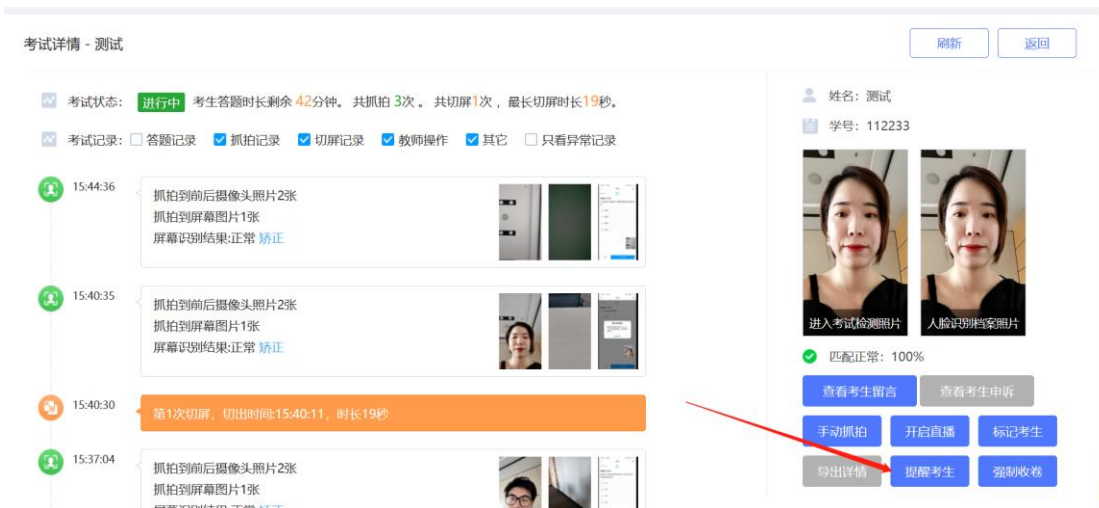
考试详情 - 测试

刷新

返回

考试状态: 进行中 考生答题时长剩余42分钟。共抓拍3次。共切屏1次，最长切屏时长19秒。

考试记录: ☐ 答题记录 ☑ 抓拍记录 ☑ 切屏记录 ☑ 教师操作 ☑ 其它 ☐ 只看异常记录

15:44:36

抓拍到前后摄像头照片2张
抓拍到屏幕图片1张
屏幕识别结果:正常 矫正

15:40:35

抓拍到前后摄像头照片2张
抓拍到屏幕图片1张
屏幕识别结果:正常 矫正

15:40:30

第1次切屏，切出时间:15:40:11，时长19秒

15:37:04

抓拍到前后摄像头照片2张
抓拍到屏幕图片1张
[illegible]

姓名：测试

学号：112233

进入考试检测照片

人脸识别档案照片

匹配正常：100%

查看考生留言

查看考生申诉

手动抓拍

开启直播

标记考生

导出详情

提醒考生

强制收卷